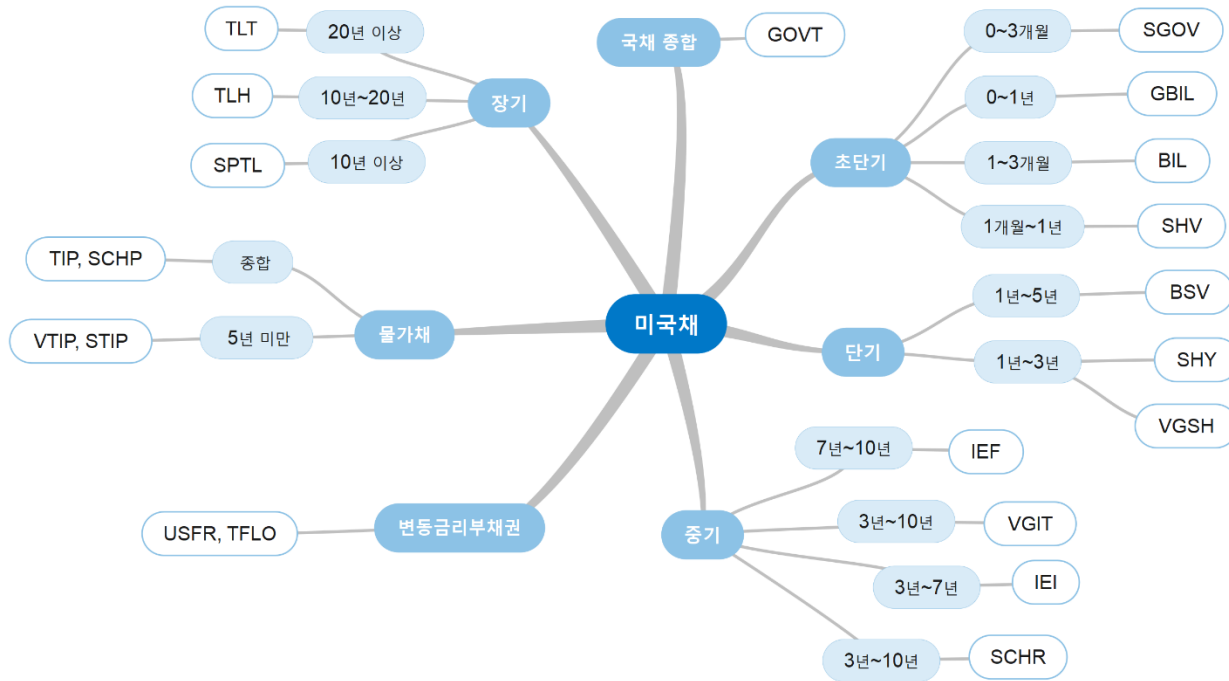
미국채

국채 종합
GOVT

장기
20년 이상
TLT
10년~20년
TLH
10년 이상
SPTL

초단기
0~3개월
SGOV
0~1년
GBIL
1~3개월
BIL
1개월~1년
SHV

물가채
종합
TIP, SCHP
5년 미만
VTIP, STIP

단기
1년~5년
BSV
1년~3년
SHY
VGSH

중기
7년~10년
IEF
3년~10년
VGIT
3년~7년
IEI
3년~10년
SCHR

변동금리부채권
USFR, TFLO